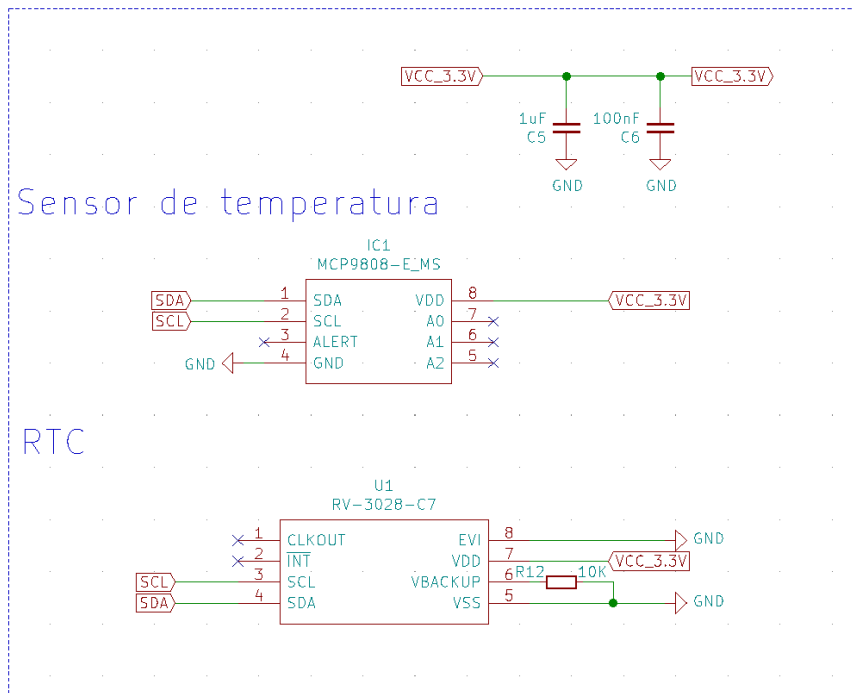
VCC_3.3V
VCC_3.3V
1uF
C5
100nF
C6
GND
GND

Sensor de temperatura

IC1
MCP9808-E_MS
SDA
SCL
1 SDA
2 SCL
3 ALERT
GND
4 GND
VDD 8
A0 7
A1 6
A2 5
VCC_3.3V

RTC

U1
RV-3028-C7
1 CLKOUT
2 $\overline{INT}$
SCL
SDA
3 SCL
4 SDA
EVI 8
VDD 7
VBACKUP 6
VSS 5
GND
VCC_3.3V
R12
10K
GND